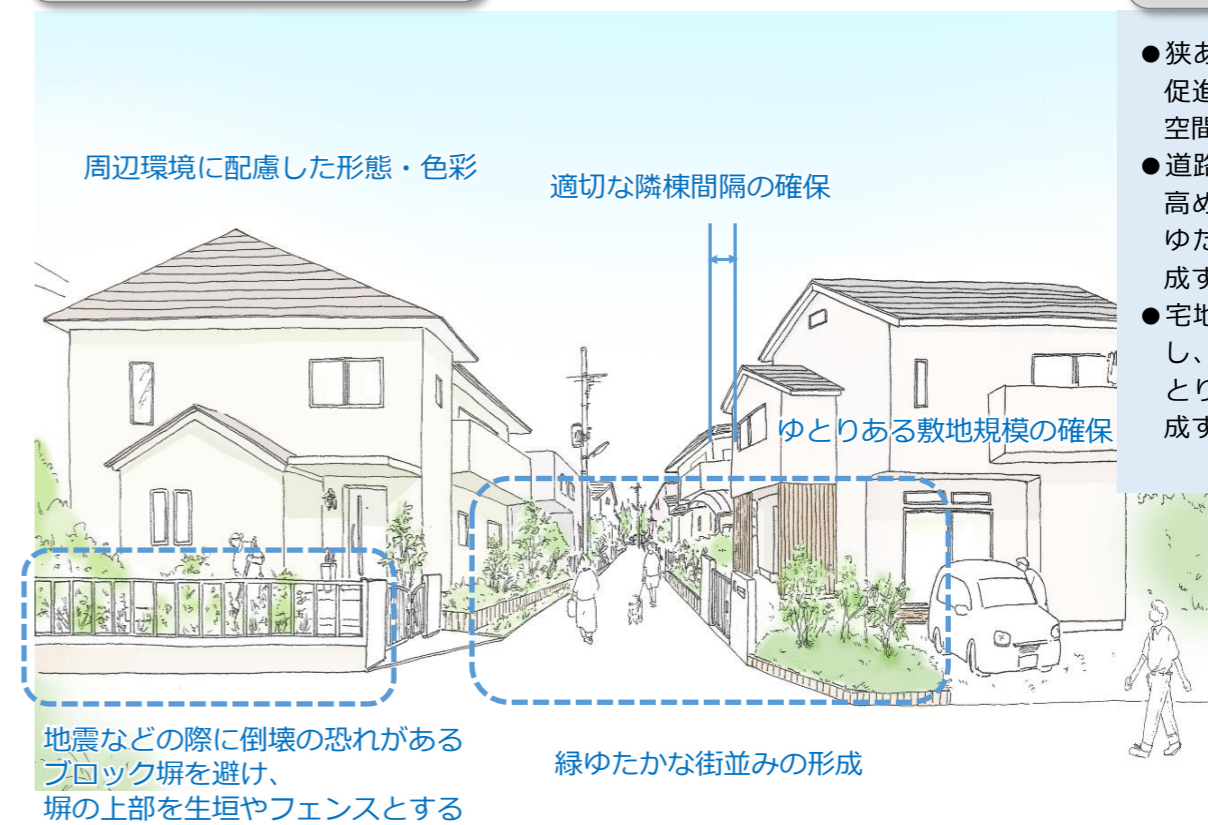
周辺環境に配慮した形態・色彩

適切な隣棟間隔の確保

ゆとりある敷地規模の確保

地震などの際に倒壊の恐れがあるブロック塀を避け、
塀の上部を生垣やフェンスとする

緑ゆたかな街並みの形成

●狭あ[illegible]
促進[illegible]
空間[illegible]
●道路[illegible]
高め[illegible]
ゆた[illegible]
成す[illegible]
●宅地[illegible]
し、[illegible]
とり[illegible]
成す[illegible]